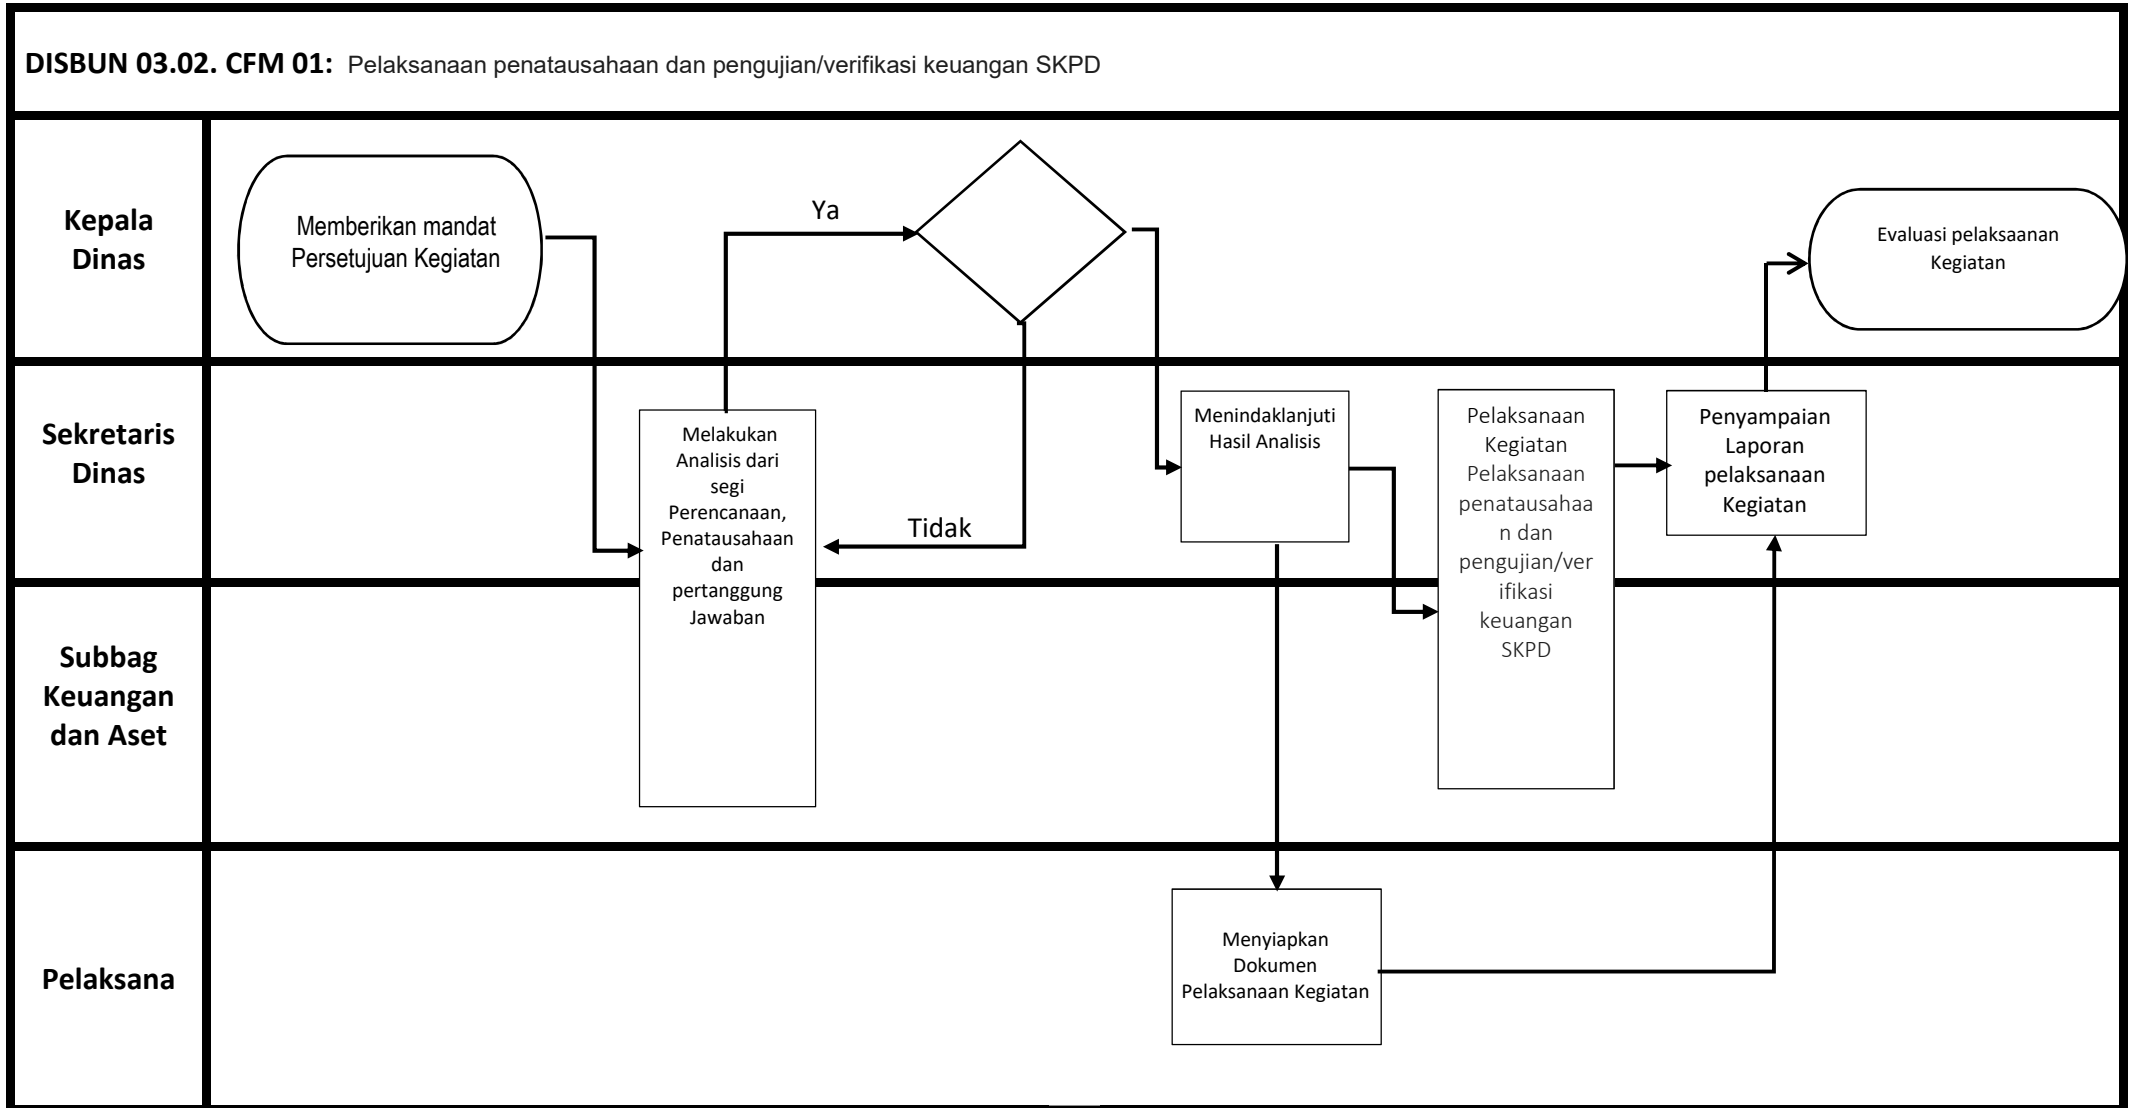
**DISBUN 03.02. CFM 01:** Pelaksanaan penatausahaan dan pengujian/verifikasi keuangan SKPD

Kepala Dinas

Memberikan mandat Persetujuan Kegiatan

Ya

Evaluasi pelaksaanan Kegiatan

Sekretaris Dinas

Melakukan Analisis dari segi Perencanaan, Penatausahaan dan pertanggung Jawaban

Tidak

Menindaklanjuti Hasil Analisis

Pelaksanaan Kegiatan Pelaksanaan penatausahaan dan pengujian/verifikasi keuangan SKPD

Penyampaian Laporan pelaksanaan Kegiatan

Subbag Keuangan dan Aset

Pelaksana

Menyiapkan Dokumen Pelaksanaan Kegiatan